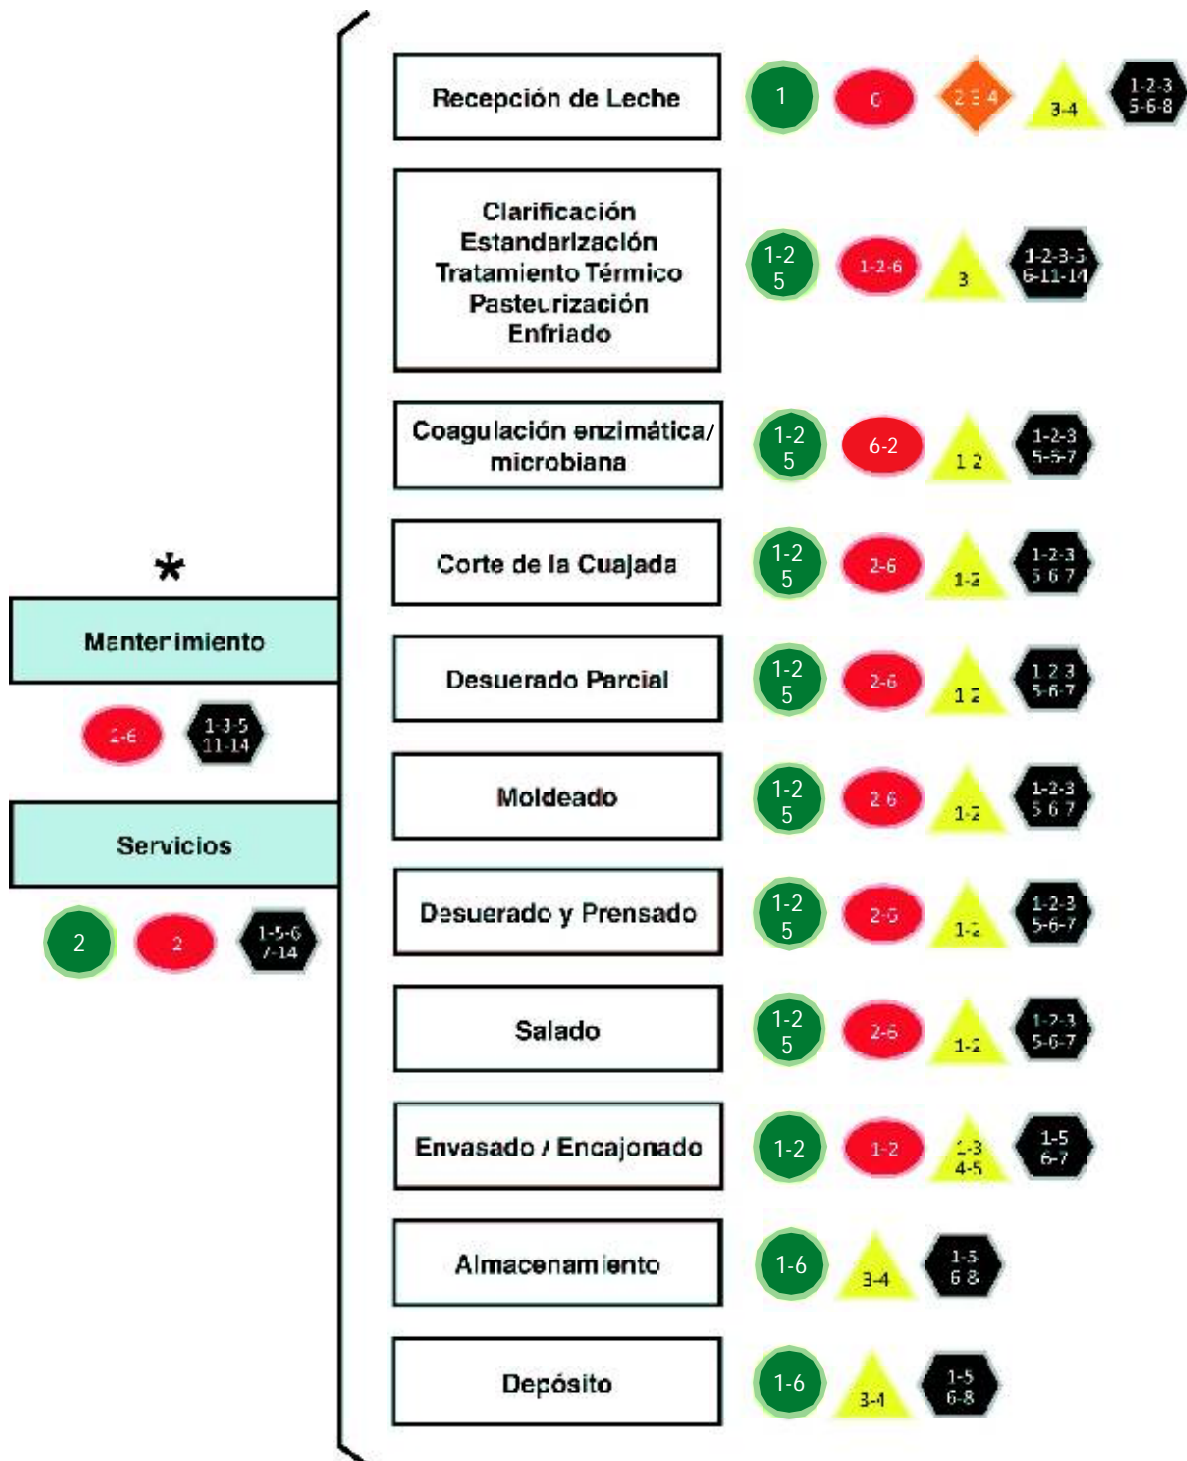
Recepción de Leche
1
6
2-3-4
3-4
1-2-3
5-6-8

Clarificación
Estandarización
Tratamiento Térmico
Pasteurización
Enfriado
1-2
5
1-2-6
3
1-2-3-5
6-11-14

Coagulación enzimática/
microbiana
1-2
5
6-2
1-2
1-2-3
5-6-7

*

Corte de la Cuajada
1-2
5
2-6
1-2
1-2-3
5-6-7

Manterimiento
2-6
1-3-5
11-14

Desuerado Parcial
1-2
5
2-6
1-2
1-2-3
5-6-7

Moldeado
1-2
5
2-6
1-2
1-2-3
5-6-7

Servicios
2
2
1-5-6
7-14

Desuerado y Prensado
1-2
5
2-6
1-2
1-2-3
5-6-7

Salado
1-2
5
2-6
1-2
1-2-3
5-6-7

Envasado / Encajonado
1-2
1-2
1-3
4-5
1-5
6-7

Almacenamiento
1-6
3-4
1-5
6-8

Depósito
1-6
3-4
1-5
6-8